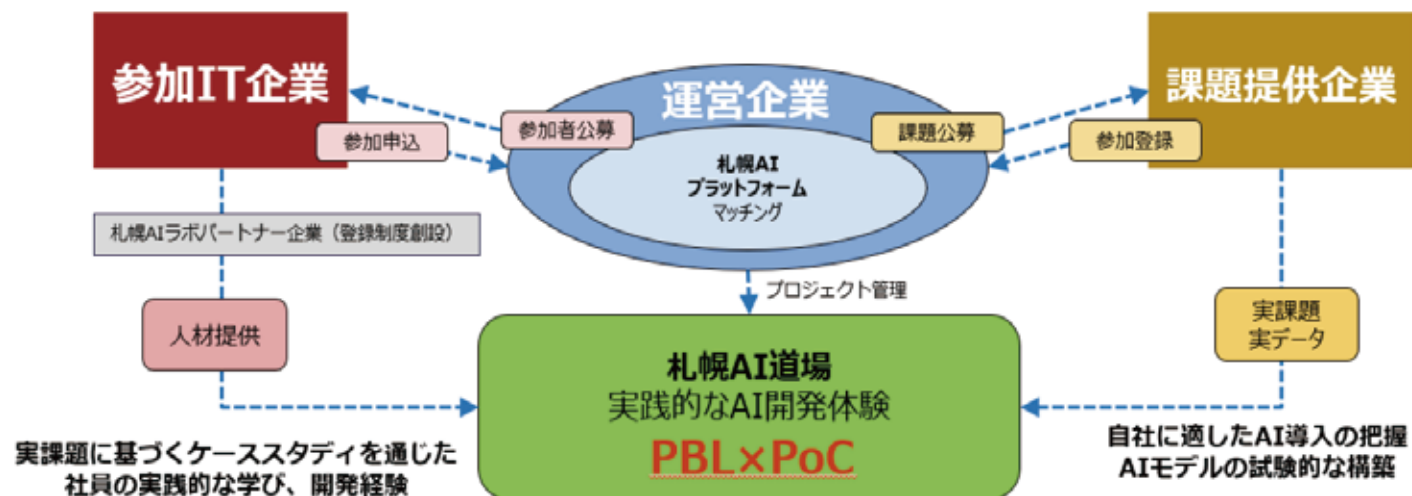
参加IT企業

運営企業

課題提供企業

参加申込

参加者公募

課題公募

参加登録

札幌AI
プラットフォーム
マッチング

札幌AIラボパートナー企業（登録制度創設）

プロジェクト管理

人材提供

実課題
実データ

札幌AI道場
実践的なAI開発体験
PBL×PoC

実課題に基づくケーススタディを通じた
社員の実践的な学び、開発経験

自社に適したAI導入の把握
AIモデルの試験的な構築